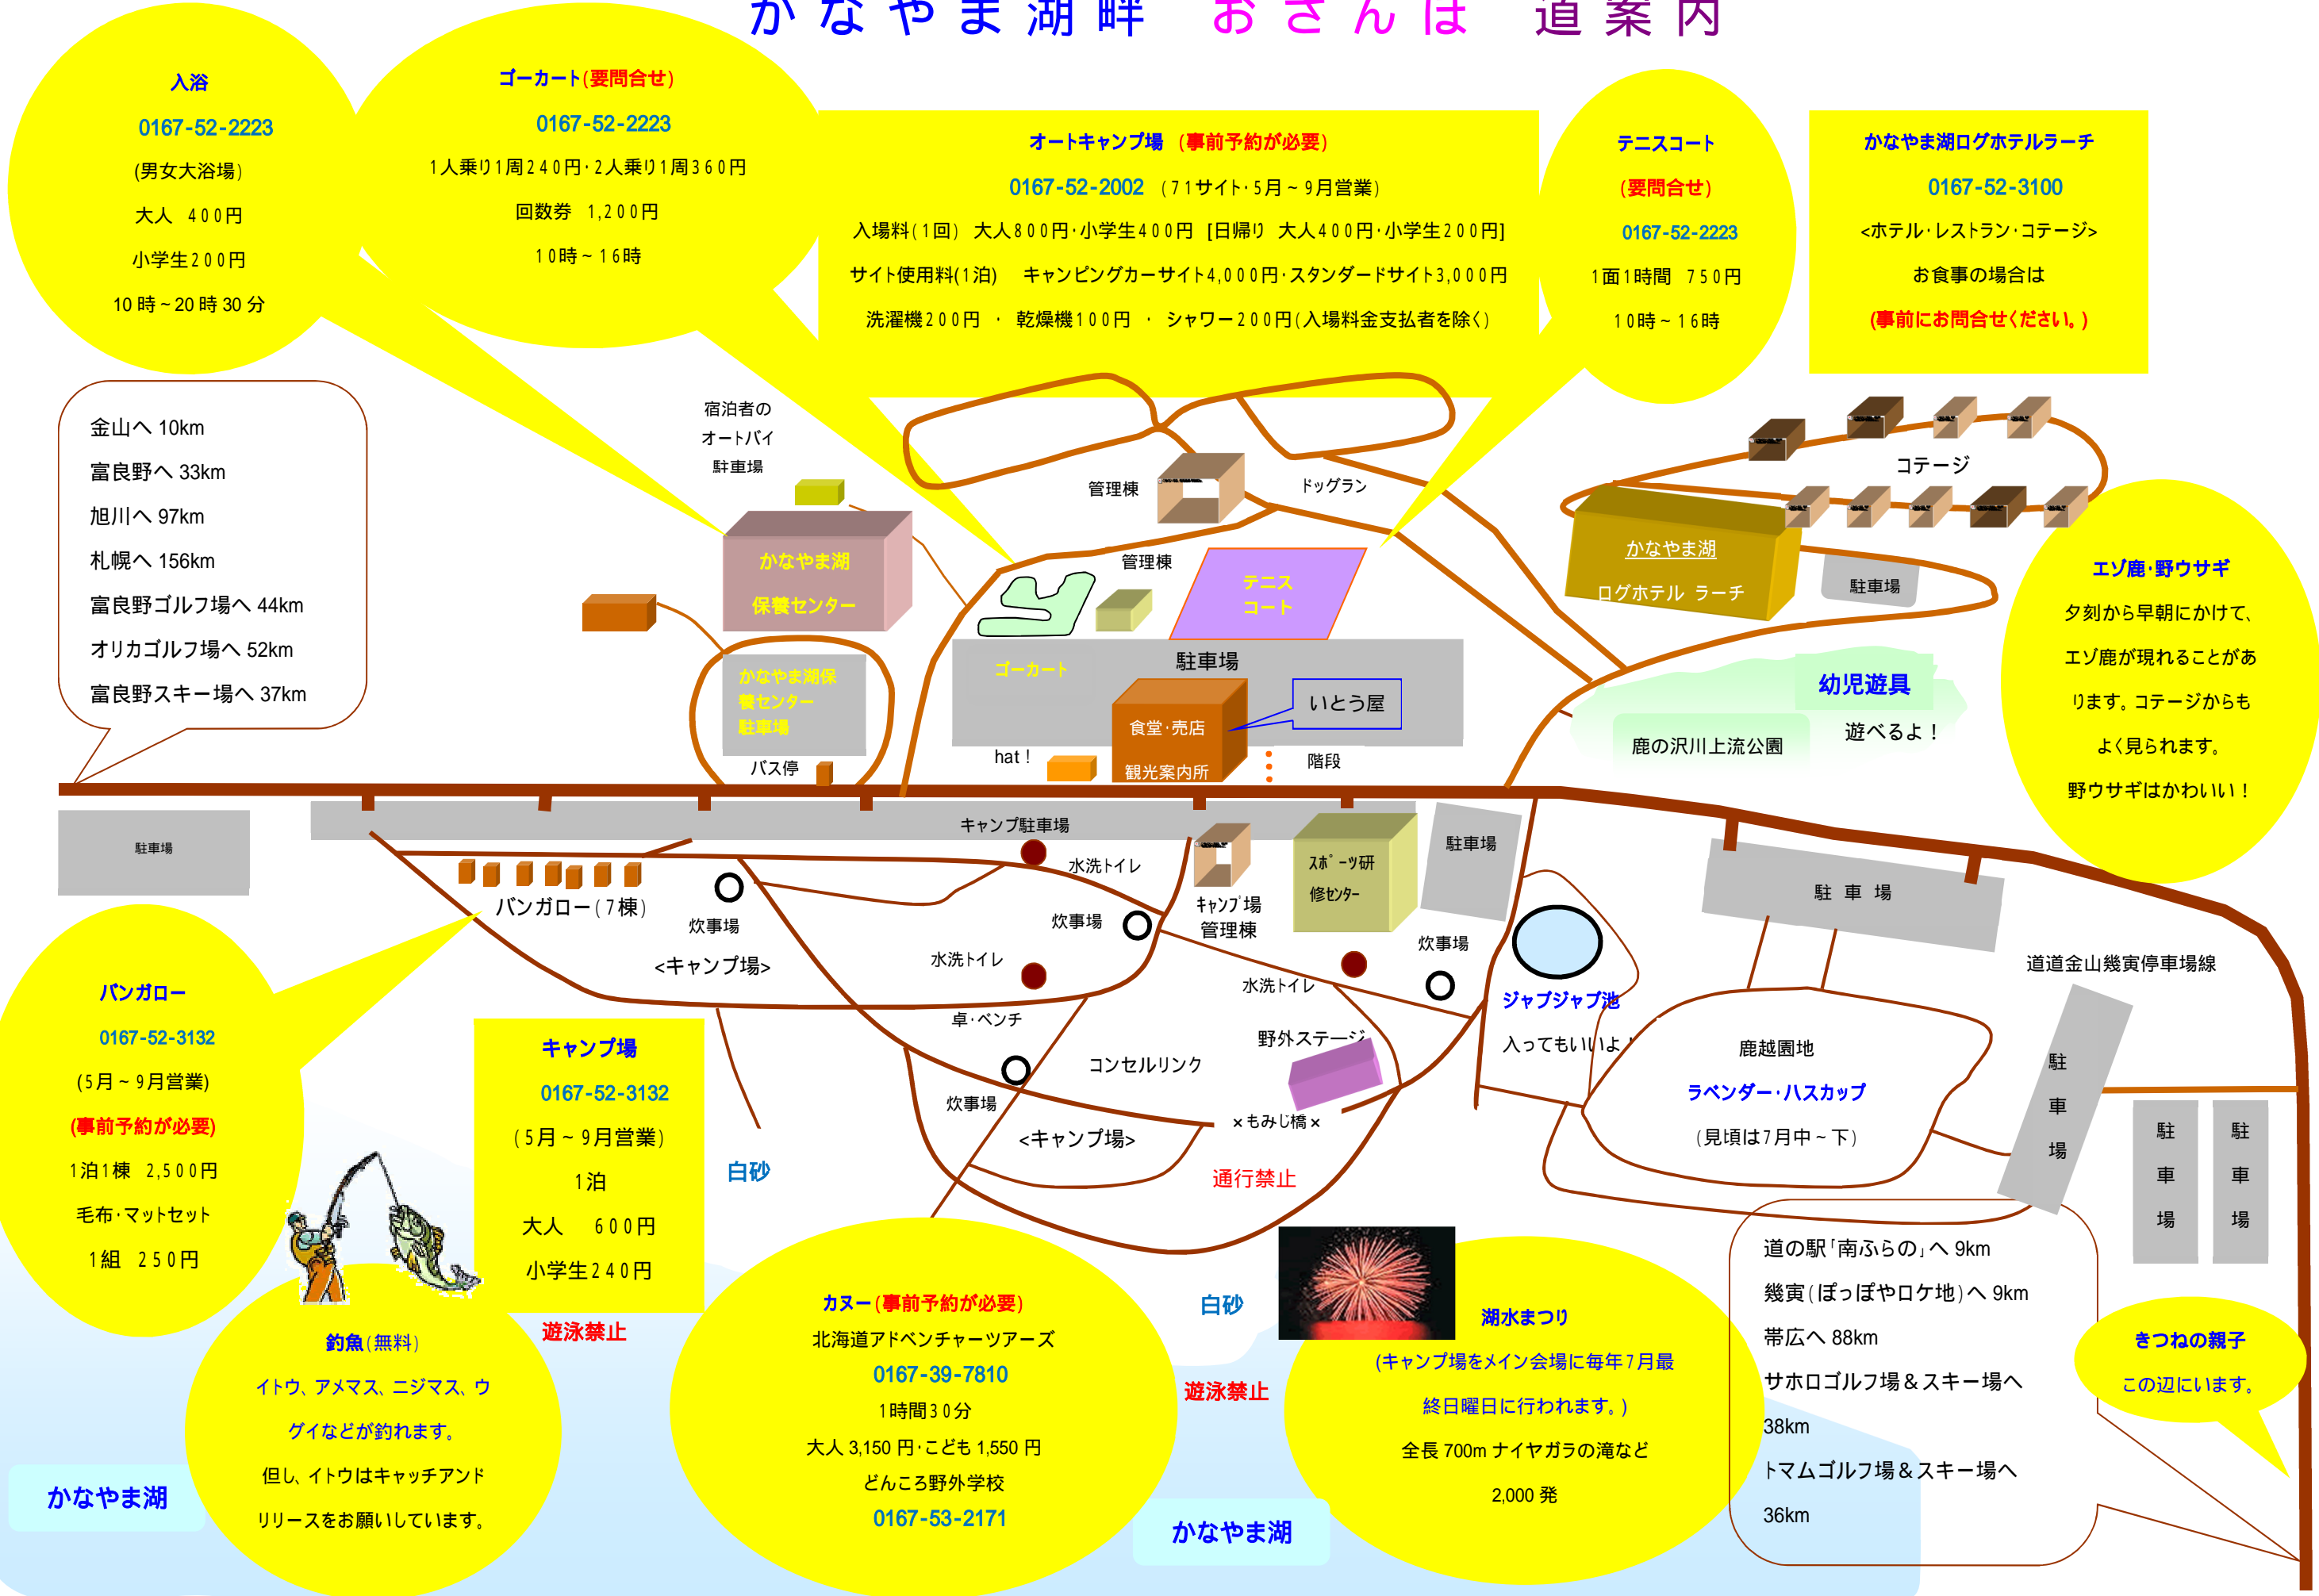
かなやま湖畔　おさんぽ　道案内

入浴
0167-52-2223
(男女大浴場)
大人　400円
小学生200円
10時～20時30分

ゴーカート(要問合せ)
0167-52-2223
1人乗り1周240円・2人乗り1周360円
回数券　1,200円
10時～16時

オートキャンプ場　(事前予約が必要)
0167-52-2002　(71サイト・5月～9月営業)
入場料(1回)　大人800円・小学生400円　[日帰り　大人400円・小学生200円]
サイト使用料(1泊)　キャンピングカーサイト4,000円・スタンダードサイト3,000円
洗濯機200円　・　乾燥機100円　・　シャワー200円(入場料金支払者を除く)

テニスコート
(要問合せ)
0167-52-2223
1面1時間　750円
10時～16時

かなやま湖ログホテルラーチ
0167-52-3100
<ホテル・レストラン・コテージ>
お食事の場合は
(事前にお問合せください。)

金山へ 10km
富良野へ 33km
旭川へ 97km
札幌へ 156km
富良野ゴルフ場へ 44km
オリカゴルフ場へ 52km
富良野スキー場へ 37km

宿泊者の
オートバイ
駐車場

管理棟
ドッグラン
管理棟
テニス
コート
コテージ
かなやま湖
ログホテル　ラーチ
駐車場
かなやま湖
保養センター
かなやま湖保
養センター
駐車場
ゴーカート
駐車場
いとう屋
食堂・売店
観光案内所
hat！
バス停
階段
幼児遊具
遊べるよ！
鹿の沢川上流公園

エゾ鹿・野ウサギ
夕刻から早朝にかけて、エゾ鹿が現れることがあります。コテージからもよく見られます。
野ウサギはかわいい！

駐車場
キャンプ駐車場
水洗トイレ
キャンプ場
管理棟
スポーツ研
修センター
駐車場
駐　車　場
バンガロー(7棟)
炊事場
<キャンプ場>
炊事場
水洗トイレ
炊事場
水洗トイレ
ジャブジャブ池
入ってもいいよ
道道金山幾寅停車場線
卓・ベンチ
コンセルリンク
野外ステージ
鹿越園地
ラベンダー・ハスカップ
(見頃は7月中～下)
駐
車
場
駐
車
場
駐
車
場
炊事場
<キャンプ場>
×もみじ橋×
通行禁止
白砂

バンガロー
0167-52-3132
(5月～9月営業)
(事前予約が必要)
1泊1棟　2,500円
毛布・マットセット
1組　250円

キャンプ場
0167-52-3132
(5月～9月営業)
1泊
大人　600円
小学生240円
遊泳禁止

道の駅「南ふらの」へ 9km
幾寅(ぽっぽやロケ地)へ 9km
帯広へ 88km
サホロゴルフ場＆スキー場へ
38km
トマムゴルフ場＆スキー場へ
36km

釣魚(無料)
イトウ、アメマス、ニジマス、ウグイなどが釣れます。
但し、イトウはキャッチアンドリリースをお願いしています。

カヌー(事前予約が必要)
北海道アドベンチャーツアーズ
0167-39-7810
1時間30分
大人 3,150円・こども 1,550円
どんころ野外学校
0167-53-2171

白砂
遊泳禁止

湖水まつり
(キャンプ場をメイン会場に毎年7月最終日曜日に行われます。)
全長 700m ナイヤガラの滝など
2,000発

きつねの親子
この辺にいます。

かなやま湖
かなやま湖